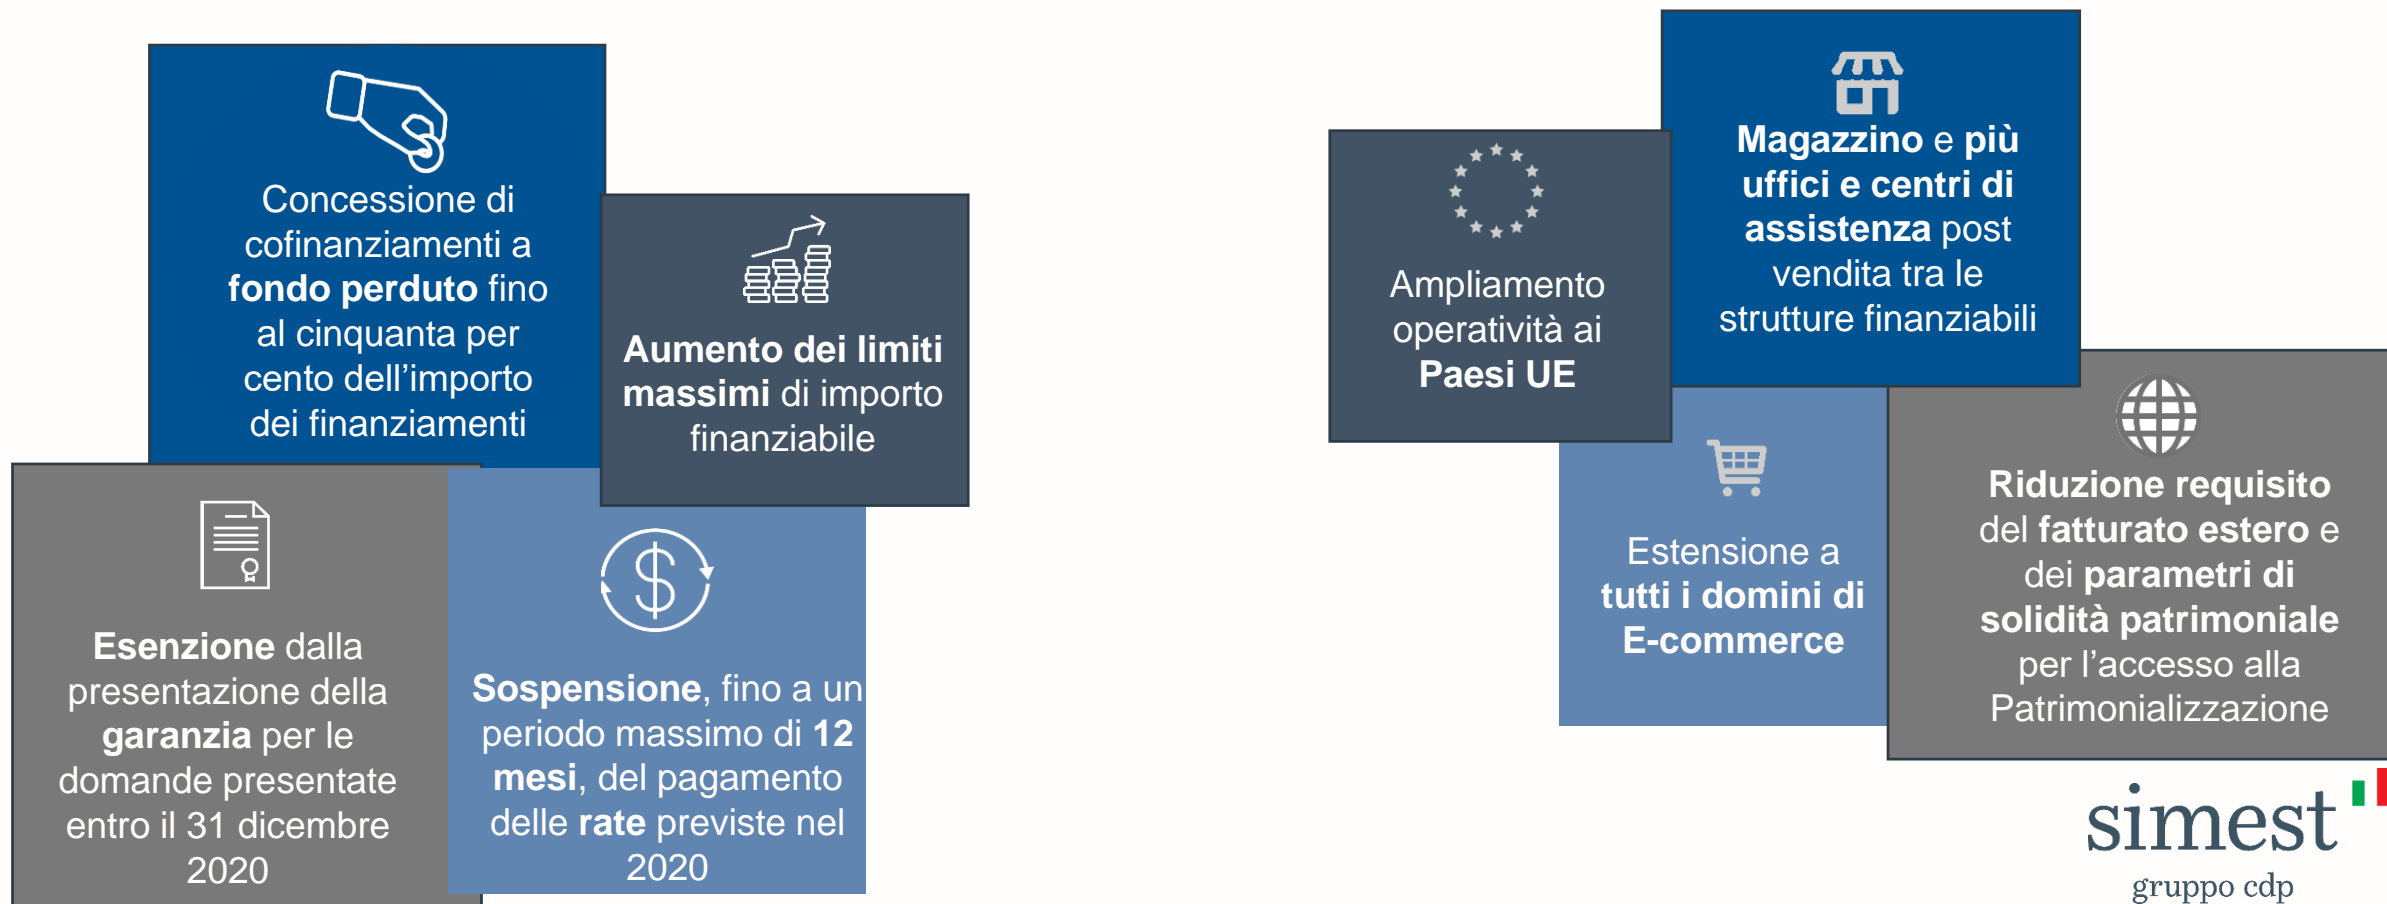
Concessione di cofinanziamenti a **fondo perduto** fino al cinquanta per cento dell'importo dei finanziamenti

**Aumento dei limiti massimi** di importo finanziabile

**Esenzione** dalla presentazione della **garanzia** per le domande presentate entro il 31 dicembre 2020

**Sospensione**, fino a un periodo massimo di **12 mesi**, del pagamento delle **rate** previste nel 2020

Ampliamento operatività ai **Paesi UE**

**Magazzino** e **più uffici e centri di assistenza** post vendita tra le strutture finanziabili

Estensione a **tutti i domini di E-commerce**

**Riduzione requisito** del **fatturato estero** e dei **parametri di solidità patrimoniale** per l'accesso alla Patrimonializzazione

simest
gruppo cdp